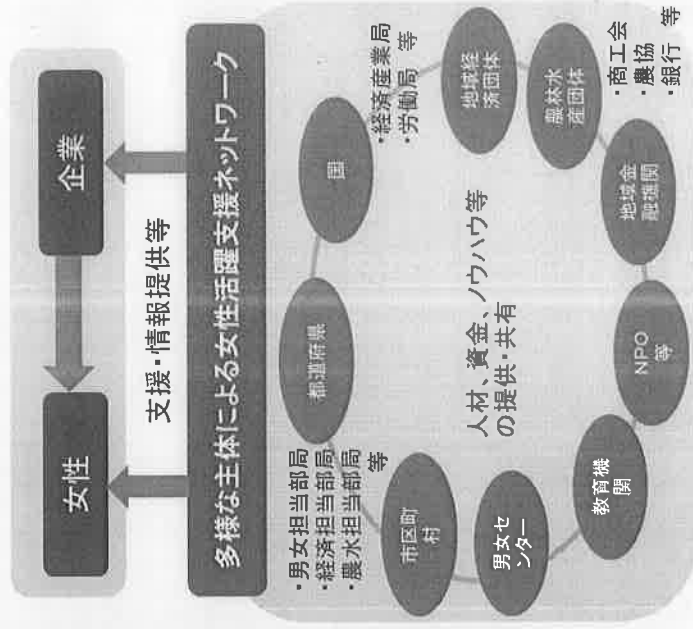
企業

女性

支援・情報提供等

多様な主体による女性活躍支援ネットワーク

国

都道府県

市区町村

男女センター

教育機関

NPO等

地域金融機関

農林水産団体

地域経済団体

・男女担当部局
・経済担当部局
・農水担当部局
等

・経済産業局
・労働局
等

・商工会
・農協
・銀行
等

人材、資金、ノウハウ等の提供・共有